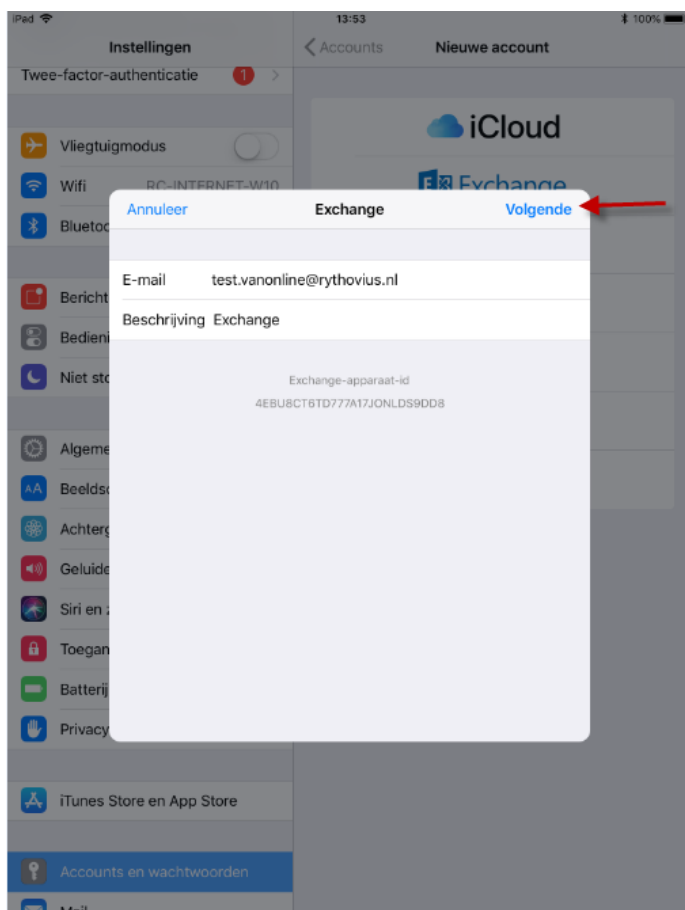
iPad
13:53
100%

Instellingen
Twee-factor-authenticatie 1

Vliegtuigmodus
Wifi RC-INTERNET-W10
Blueto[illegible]

Bericht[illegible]
Bedieni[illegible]
Niet sto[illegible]

Algeme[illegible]
Beeldsc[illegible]
Achterg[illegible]
Geluide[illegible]
Siri en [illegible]
Toegan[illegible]
Batterij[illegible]
Privacy

iTunes Store en App Store

Accounts en wachtwoorden
Mail

Accounts
Nieuwe account
iCloud
Exchange

Annuleer
Exchange
Volgende

E-mail test.vanonline@rythovius.nl
Beschrijving Exchange

Exchange-apparaat-id
4EBU8CT6TD777A17JONLDS9DD8